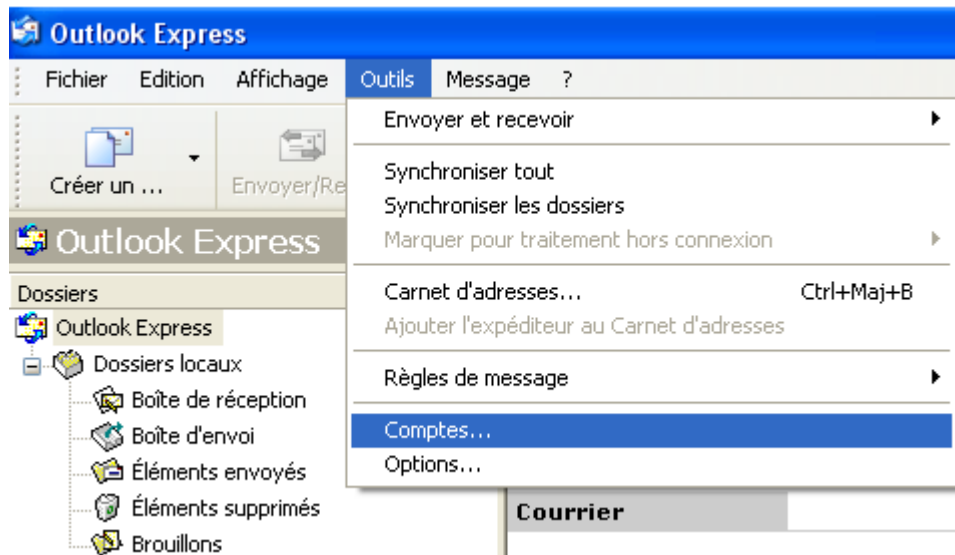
Outlook Express

Fichier Edition Affichage Outils Message ?

Créer un ... Envoyer/Re

Outlook Express

Dossiers

Outlook Express
Dossiers locaux
Boîte de réception
Boîte d'envoi
Éléments envoyés
Éléments supprimés
Brouillons

Envoyer et recevoir
Synchroniser tout
Synchroniser les dossiers
Marquer pour traitement hors connexion
Carnet d'adresses... Ctrl+Maj+B
Ajouter l'expéditeur au Carnet d'adresses
Règles de message
Comptes...
Options...

Courrier